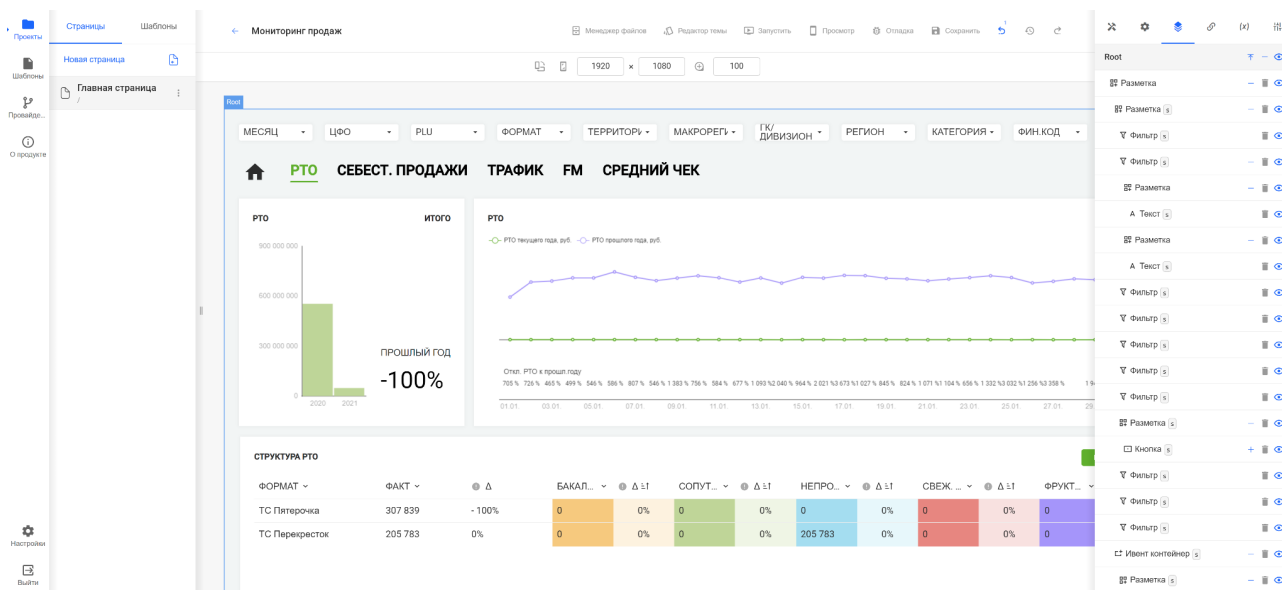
Проекты
Шаблоны
Провайд...
О продукте
Настройки
Выйти

Страницы
Шаблоны
Новая страница
Главная страница
/

← Мониторинг продаж
Менеджер файлов
Редактор темы
Запустить
Просмотр
Отладка
Сохранить

1920 × 1080 100

Root

МЕСЯЦ
ЦФО
PLU
ФОРМАТ
ТЕРРИТОРИ
МАКРОРЕГИ
ГК/ДИВИЗИОН
РЕГИОН
КАТЕГОРИЯ
ФИН.КОД

РТО СЕБЕСТ. ПРОДАЖИ ТРАФИК FM СРЕДНИЙ ЧЕК

РТО
ИТОГО
900 000 000
600 000 000
300 000 000
0
2020 2021
ПРОШЛЫЙ ГОД
-100%

РТО
РТО текущего года, руб. РТО прошлого года, руб.
Откл. РТО к прошл.году
705 % 726 % 465 % 499 % 546 % 586 % 807 % 546 % 1 383 % 756 % 584 % 677 % 1 093 %2 040 % 964 % 2 021 %3 673 %1 027 % 845 % 824 % 1 071 %1 104 % 656 % 1 332 %3 032 %1 256 %3 358 % 1 9
01.01. 03.01. 05.01. 07.01. 09.01. 11.01. 13.01. 15.01. 17.01. 19.01. 21.01. 23.01. 25.01. 27.01. 29.

СТРУКТУРА РТО

| ФОРМАТ | ФАКТ | Δ | БАКАЛ... | Δ | СОПУТ... | Δ | НЕПРО... | Δ | СВЕЖ. ... | Δ | ФРУКТ... |
|---|---|---|---|---|---|---|---|---|---|---|---|
| ТС Пятерочка | 307 839 | - 100% | 0 | 0% | 0 | 0% | 0 | 0% | 0 | 0% | 0 |
| ТС Перекресток | 205 783 | 0% | 0 | 0% | 0 | 0% | 205 783 | 0% | 0 | 0% | 0 |

(x)
Root
Разметка
Разметка s
Фильтр s
Фильтр s
Разметка
Текст s
Разметка
Текст s
Фильтр s
Фильтр s
Фильтр s
Фильтр s
Фильтр s
Разметка s
Кнопка s
Фильтр s
Фильтр s
Фильтр s
Ивент контейнер s
Разметка s